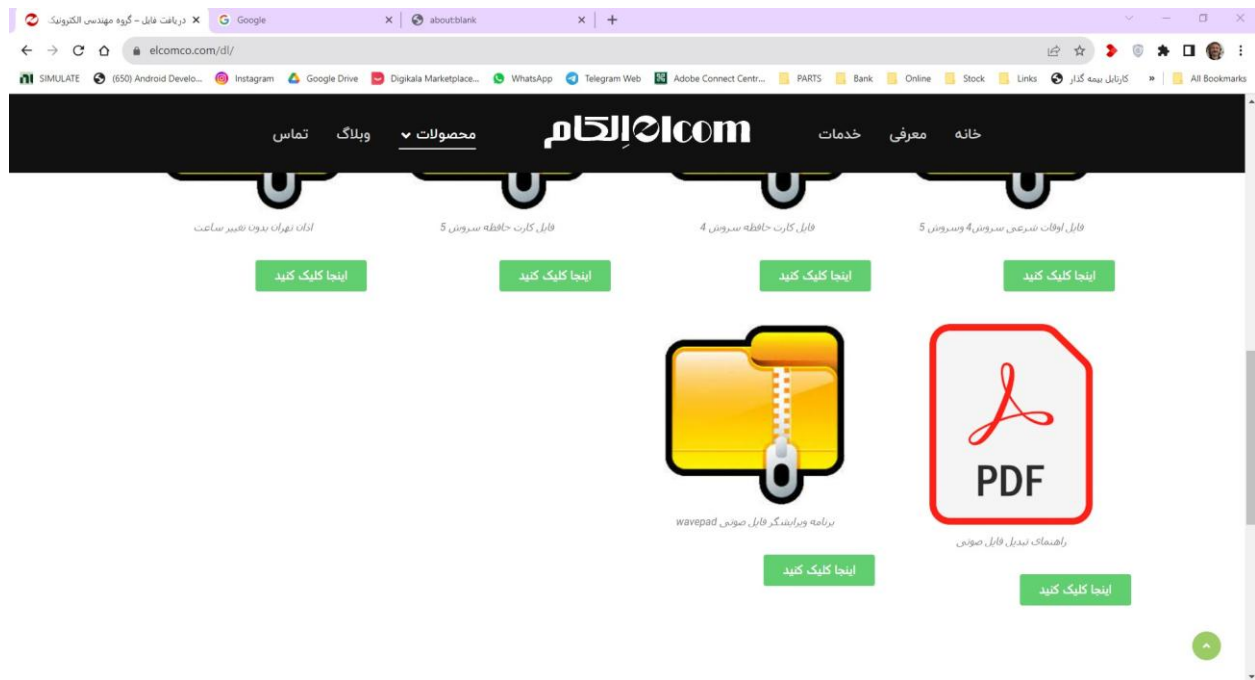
دریافت فایل – گروه مهندسی الکترونیک
Google
about:blank
elcomco.com/dl/
SIMULATE (650) Android Develo... Instagram Google Drive Digikala Marketplace... WhatsApp Telegram Web Adobe Connect Centr... PARTS Bank Online Stock Links کارتابل بیمه گذار » All Bookmarks

خانه معرفی خدمات elcom الکام محصولات وبلاگ تماس

فایل اوقات شرعی سروش4 وسروش 5
اینجا کلیک کنید
فایل کارت حافظه سروش 4
اینجا کلیک کنید
فایل کارت حافظه سروش 5
اینجا کلیک کنید
اذان تهران بدون تغییر ساعت
اینجا کلیک کنید

PDF
راهنمای تبدیل فایل صوتی
اینجا کلیک کنید
برنامه ویرایشگر فایل صوتی wavepad
اینجا کلیک کنید